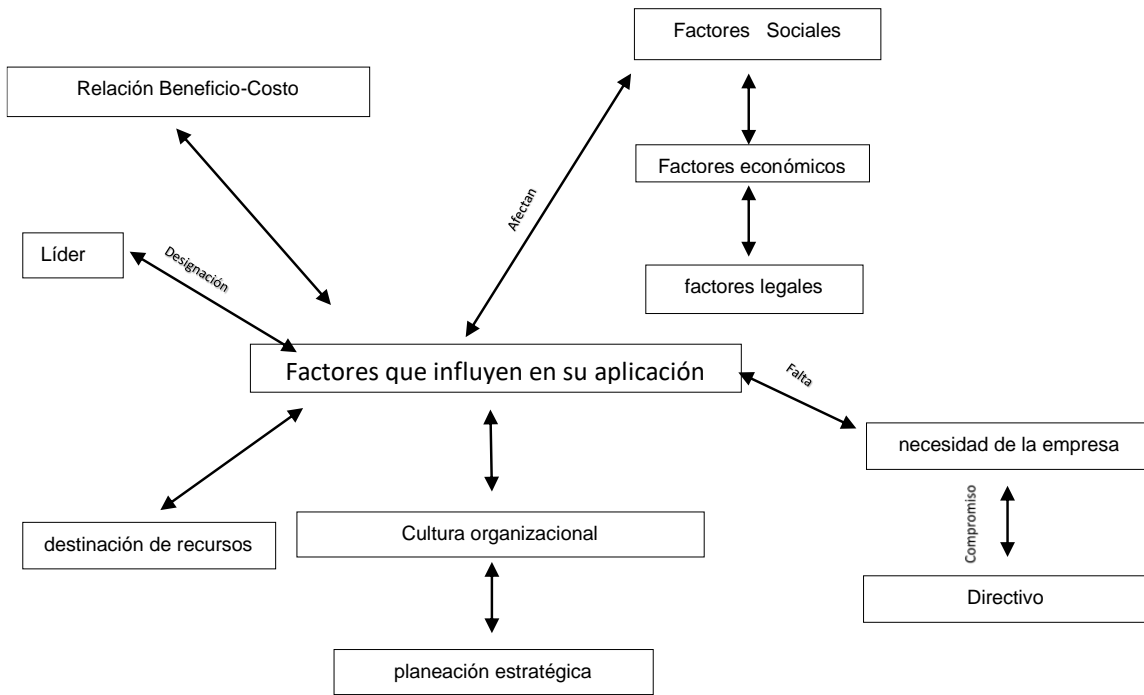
Factores Sociales

Relación Beneficio-Costo

Factores económicos

Afectan

Líder

Designación

factores legales

Factores que influyen en su aplicación

Falta

necesidad de la empresa

Compromiso

destinación de recursos

Cultura organizacional

Directivo

planeación estratégica